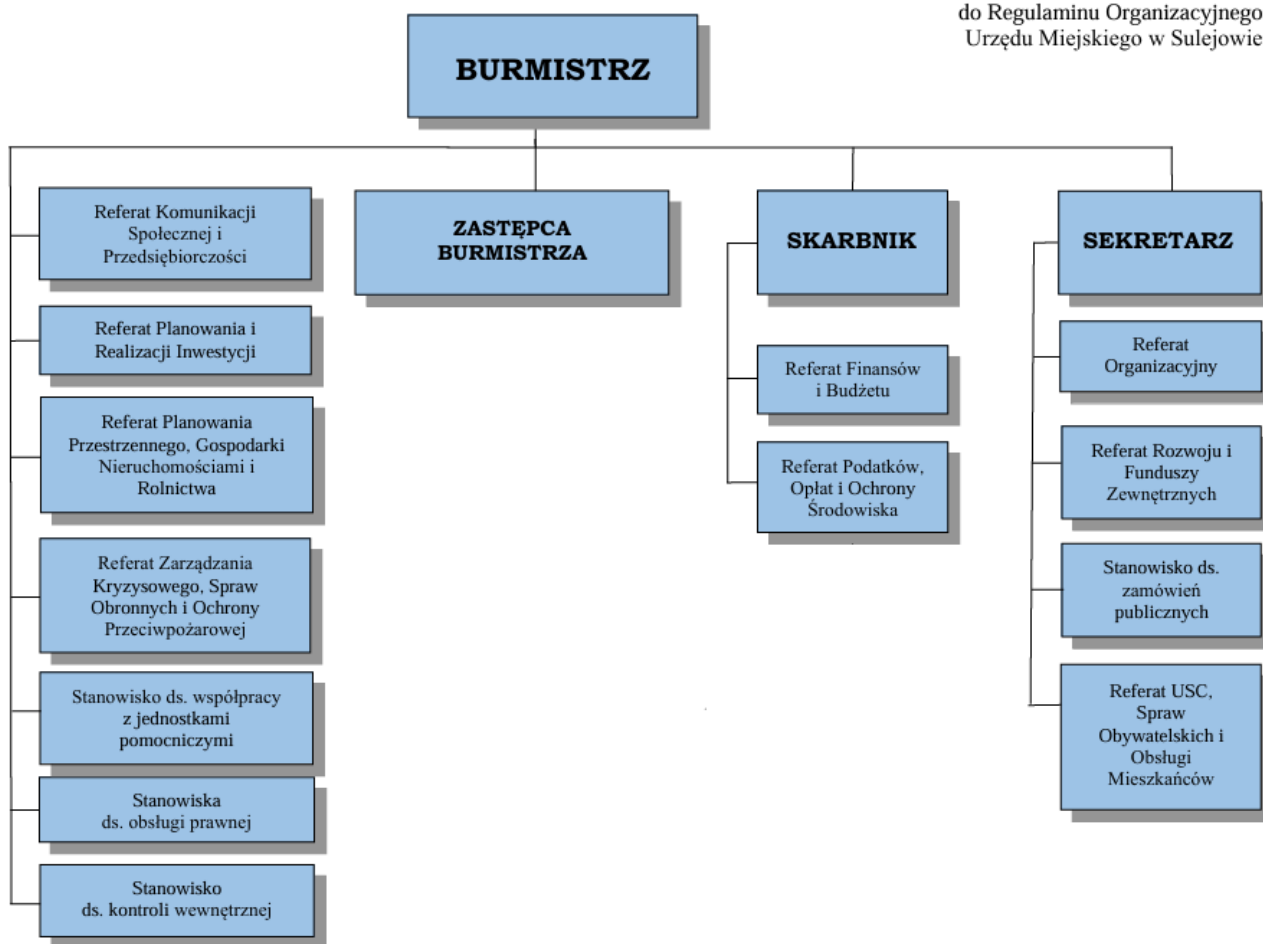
do Regulaminu Organizacyjnego
Urzędu Miejskiego w Sulejowie

BURMISTRZ

Referat Komunikacji Społecznej i Przedsiębiorczości

Referat Planowania i Realizacji Inwestycji

Referat Planowania Przestrzennego, Gospodarki Nieruchomościami i Rolnictwa

Referat Zarządzania Kryzysowego, Spraw Obronnych i Ochrony Przeciwpożarowej

Stanowisko ds. współpracy z jednostkami pomocniczymi

Stanowiska ds. obsługi prawnej

Stanowisko ds. kontroli wewnętrznej

ZASTĘPCA BURMISTRZA

SKARBNIK

Referat Finansów i Budżetu

Referat Podatków, Opłat i Ochrony Środowiska

SEKRETARZ

Referat Organizacyjny

Referat Rozwoju i Funduszy Zewnętrznych

Stanowisko ds. zamówień publicznych

Referat USC, Spraw Obywatelskich i Obsługi Mieszkańców